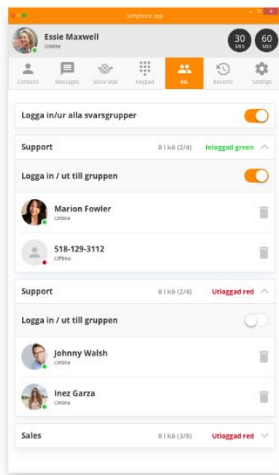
Softphone App

Essie Maxwell
Online

30 Min
60 Min

Contacts
Messages
Voice Mail
Keypad
RG
Recents
Settings

Logga in/ur alla svarsgrupper

Support
0 i kö (2/4)
Inloggad green

Logga in / ut till gruppen

Marion Fowler
Online

518-129-3112
Offline

Support
0 i kö (2/4)
Utloggad red

Logga in / ut till gruppen

Johnny Walsh
Online

Inez Garza
Online

Sales
0 i kö (3/8)
Utloggad red